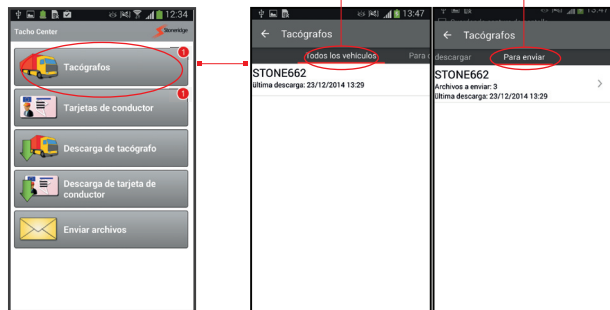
12:34
Tacho Center
Stoneridge
Tacógrafos
1
Tarjetas de conductor
1
Descarga de tacógrafo
Descarga de tarjeta de conductor
Enviar archivos

13:47
← Tacógrafos
Todos los vehículos
Para e
STONE662
Última descarga: 23/12/2014 13:29

13:47
← Tacógrafos
descargar
Para enviar
STONE662
Archivos a enviar: 3
Última descarga: 23/12/2014 13:29